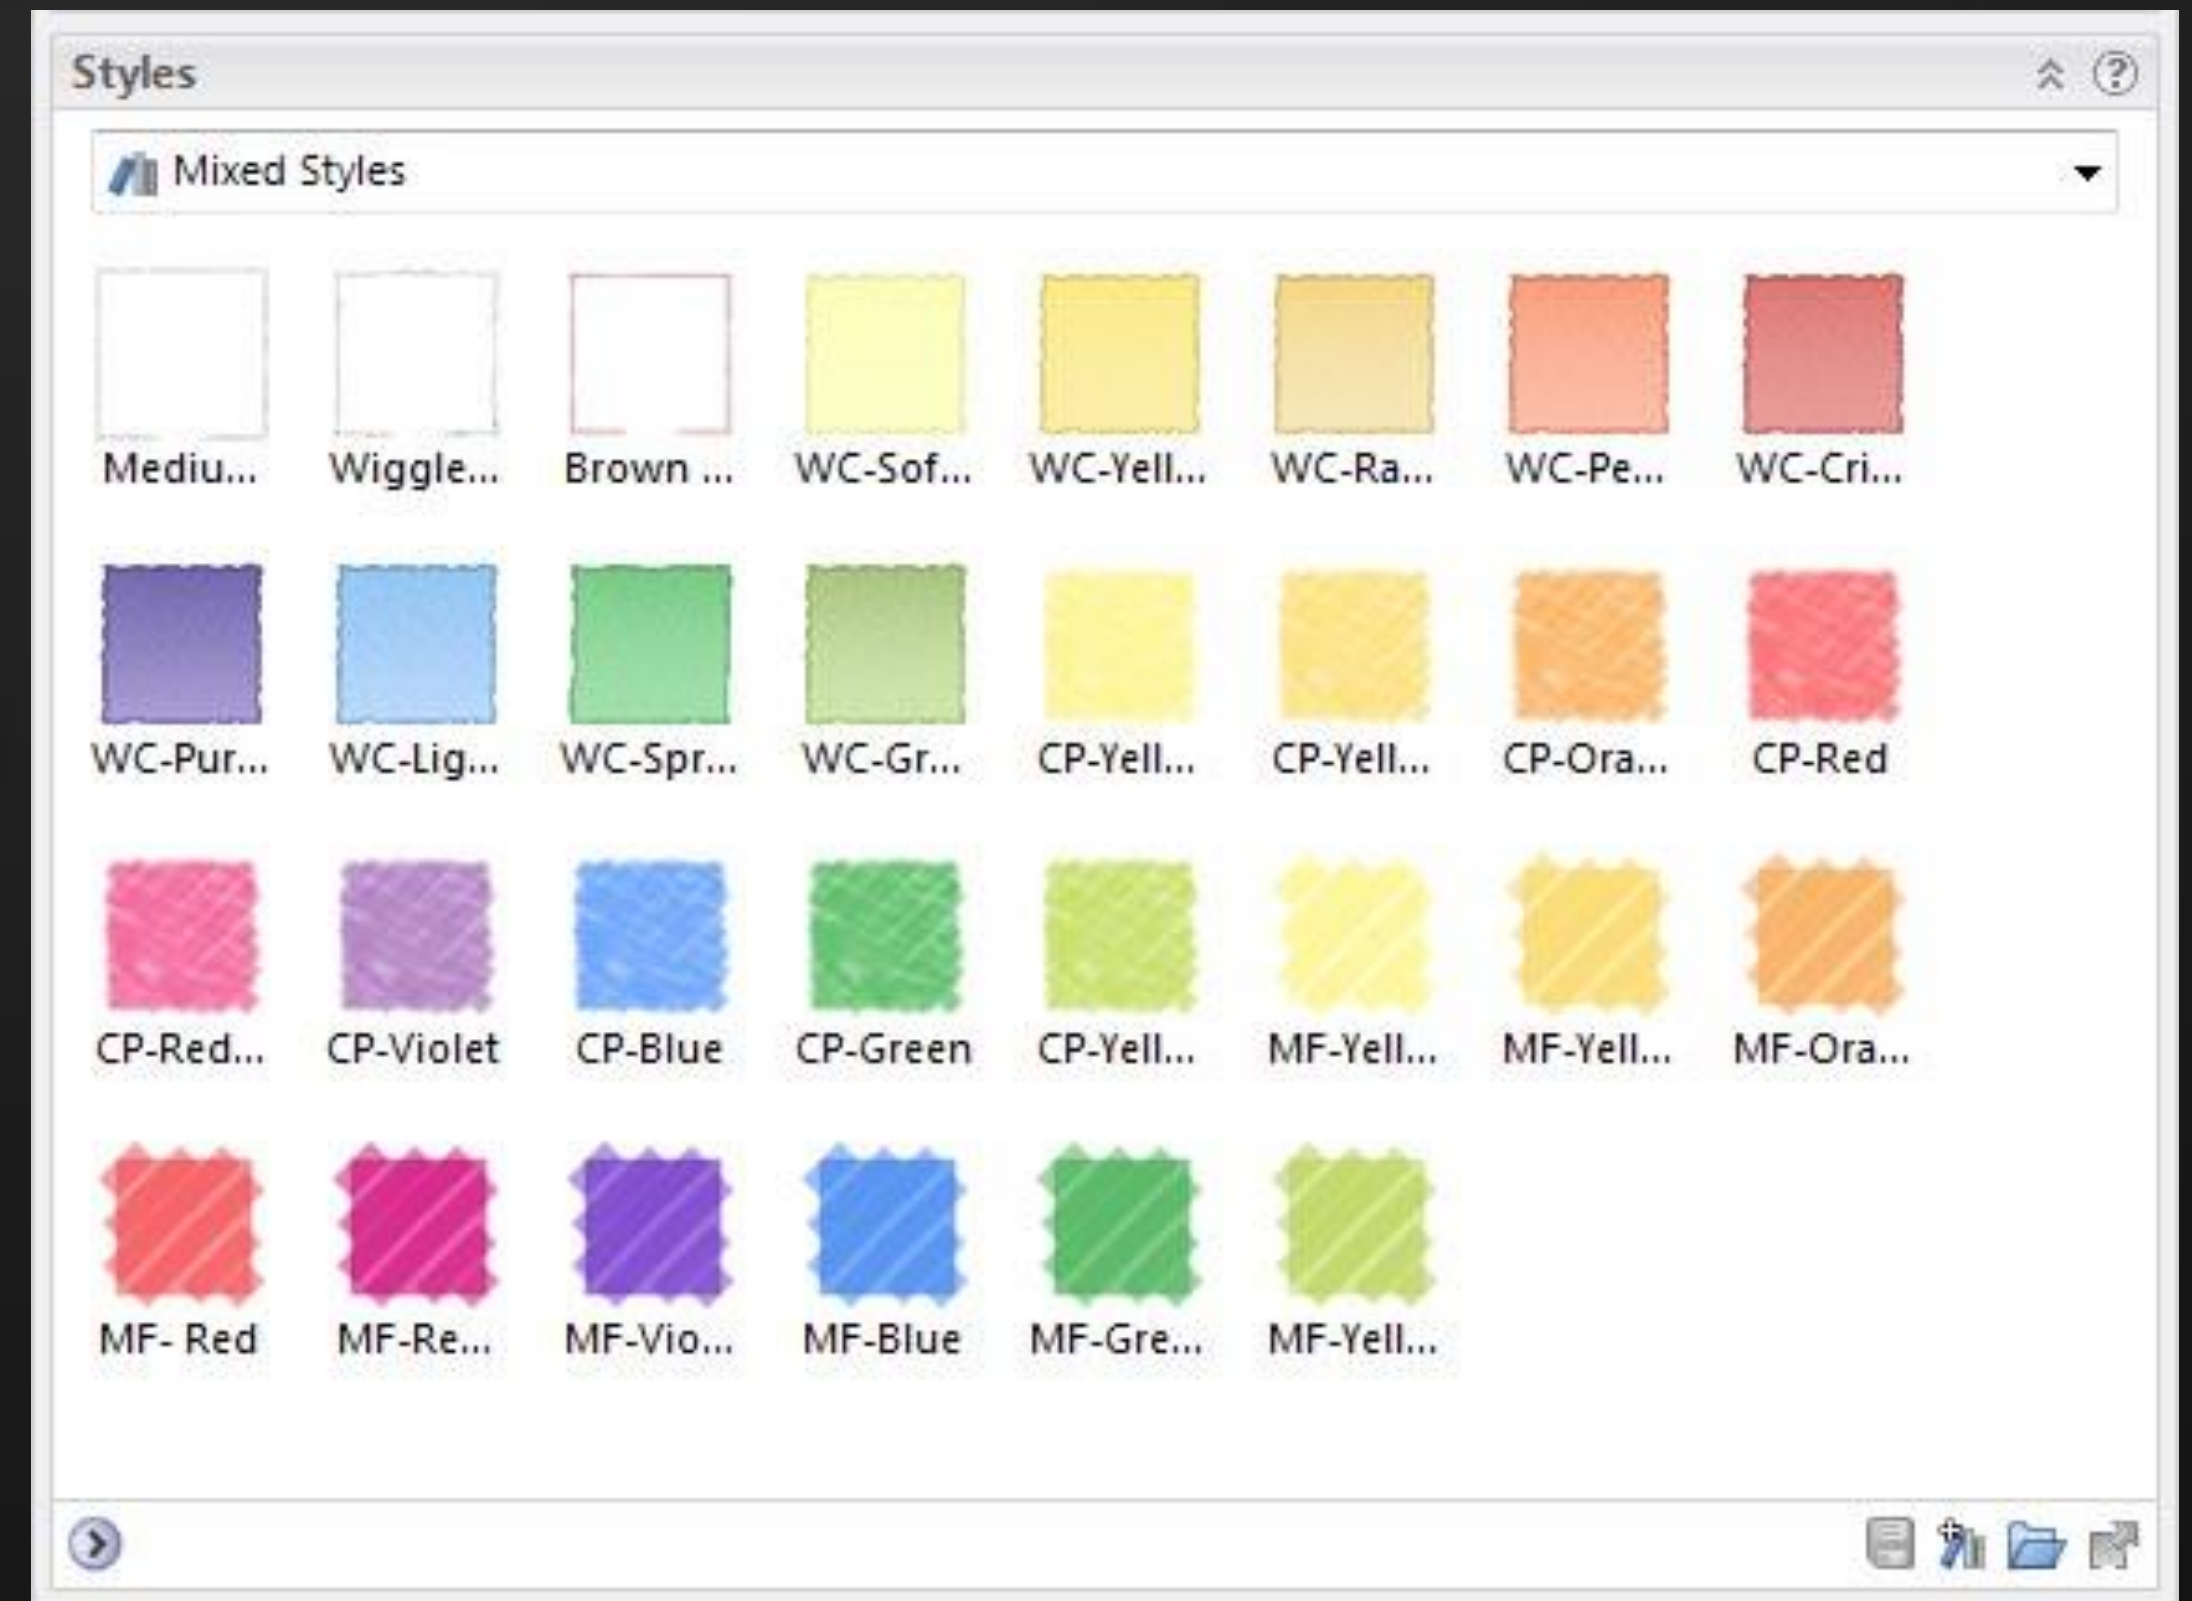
Styles

Mixed Styles

Mediu... Wiggle... Brown ... WC-Sof... WC-Yell... WC-Ra... WC-Pe... WC-Cri...

WC-Pur... WC-Lig... WC-Spr... WC-Gr... CP-Yell... CP-Yell... CP-Ora... CP-Red

CP-Red... CP-Violet CP-Blue CP-Green CP-Yell... MF-Yell... MF-Yell... MF-Ora...

MF- Red MF-Re... MF-Vio... MF-Blue MF-Gre... MF-Yell...